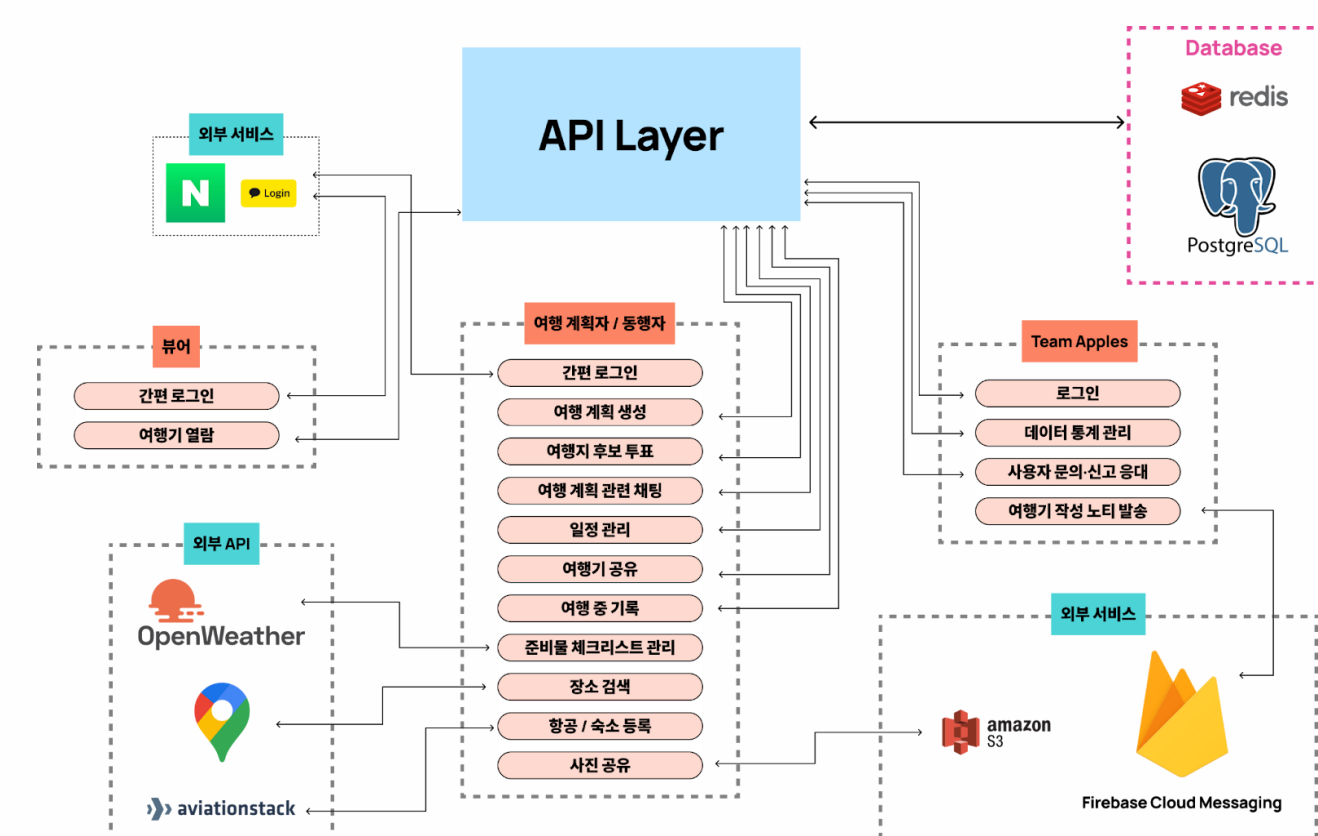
API Layer

Database
redis
PostgreSQL

외부 서비스
N
Login

뷰어
간편 로그인
여행기 열람

여행 계획자 / 동행자
간편 로그인
여행 계획 생성
여행지 후보 투표
여행 계획 관련 채팅
일정 관리
여행기 공유
여행 중 기록
준비물 체크리스트 관리
장소 검색
항공 / 숙소 등록
사진 공유

Team Apples
로그인
데이터 통계 관리
사용자 문의·신고 응대
여행기 작성 노티 발송

외부 API
OpenWeather
aviationstack

외부 서비스
amazon S3
Firebase Cloud Messaging